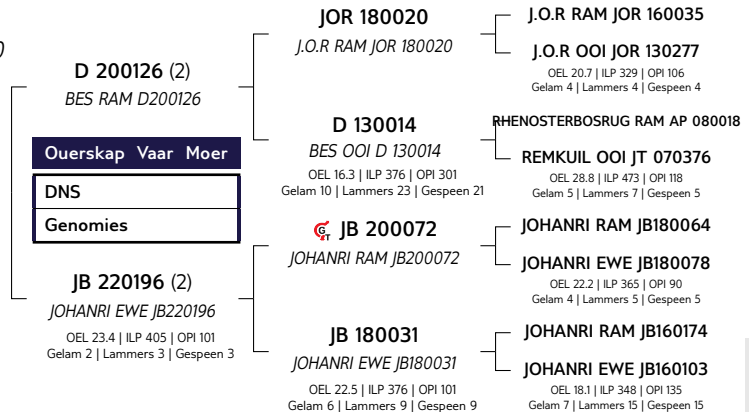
)

D 200126 (2)
BES RAM D200126

Ouerskap Vaar Moer
DNS
Genomies

JB 220196 (2)
JOHANRI EWE JB220196
OEL 23.4 | ILP 405 | OPI 101
Gelam 2 | Lammers 3 | Gespeen 3

JOR 180020
J.O.R RAM JOR 180020

D 130014
BES OOI D 130014
OEL 16.3 | ILP 376 | OPI 301
Gelam 10 | Lammers 23 | Gespeen 21

JB 200072
JOHANRI RAM JB200072

JB 180031
JOHANRI EWE JB180031
OEL 22.5 | ILP 376 | OPI 101
Gelam 6 | Lammers 9 | Gespeen 9

J.O.R RAM JOR 160035

J.O.R OOI JOR 130277
OEL 20.7 | ILP 329 | OPI 106
Gelam 4 | Lammers 4 | Gespeen 4

RHENOSTERBOSRUG RAM AP 080018

REMKUIL OOI JT 070376
OEL 28.8 | ILP 473 | OPI 118
Gelam 5 | Lammers 7 | Gespeen 5

JOHANRI RAM JB180064

JOHANRI EWE JB180078
OEL 22.2 | ILP 365 | OPI 90
Gelam 4 | Lammers 5 | Gespeen 5

JOHANRI RAM JB160174

JOHANRI EWE JB160103
OEL 18.1 | ILP 348 | OPI 135
Gelam 7 | Lammers 15 | Gespeen 15